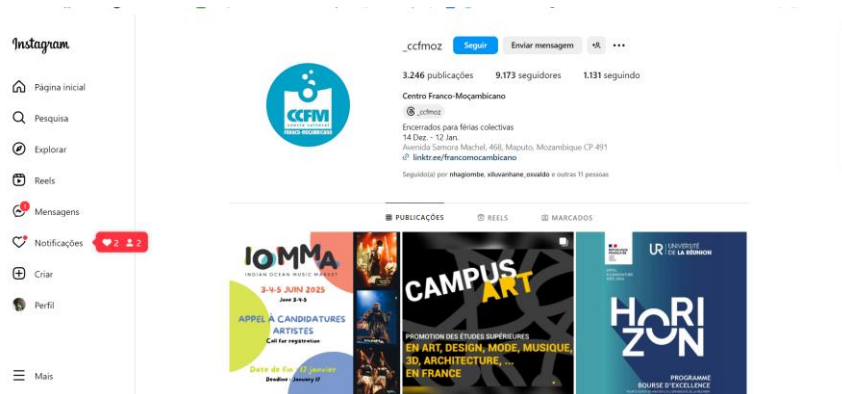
Instagram

Página inicial
Pesquisa
Explorar
Reels
Mensagens
Notificações
2 2
Criar
Perfil
Mais

_ccfmoz
Seguir
Enviar mensagem

3.246 publicações 9.173 seguidores 1.131 seguindo

Centro Franco-Moçambicano
_ccfmoz
Encerrados para férias colectivas
14 Dez. - 12 Jan.
Avenida Samora Machel, 468, Maputo, Mozambique CP 491
linktr.ee/francomocambicano

Seguido(a) por nhagiombe, xiluvanhane_ossaldo e outras 11 pessoas

CCFM
CENTRO CULTURAL FRANCO-MOÇAMBICANO

PUBLICAÇÕES
REELS
MARCADOS

IOMMA
INDIAN OCEAN MUSIC MARKET
3-4-5 JUIN 2025
June 3-4-5
APPEL À CANDIDATURES ARTISTES
Call for registration
Date de fin : 17 janvier
Deadline : January 17

CAMPUS ART
PROMOTION DES ÉTUDES SUPÉRIEURES
EN ART, DESIGN, MODE, MUSIQUE, 3D, ARCHITECTURE, ... EN FRANCE

UR UNIVERSITÉ DE LA RÉUNION
HORIZON
PROGRAMME
BOURSE D'EXCELLENCE